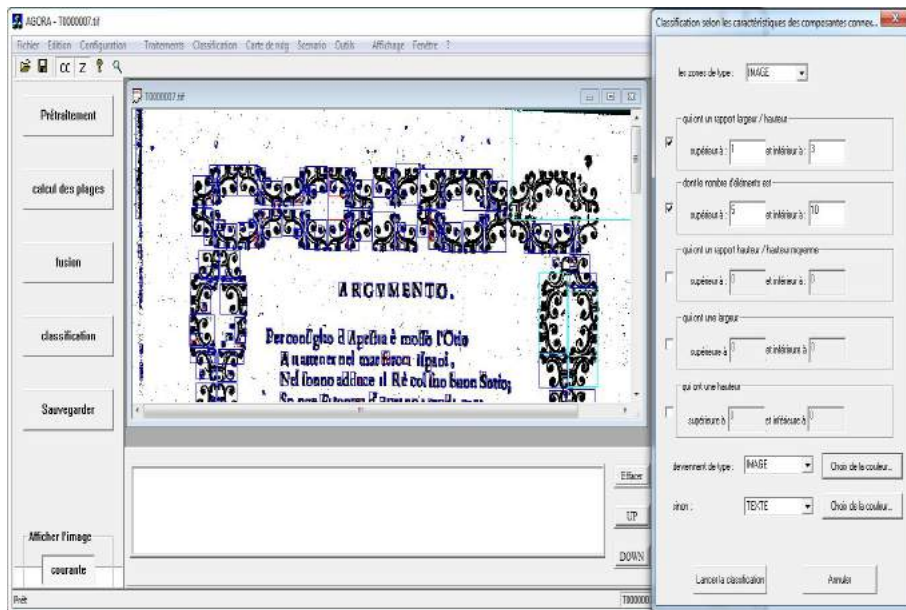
AGORA - T0000007.tif

Fichier Edition Configuration Traitements Classification Carte de ndg Scenario Outils Affichage Fenêtre ?

CC Z

Prétraitement

calcul des plages

fusion

classification

Sauvegarder

Afficher l'image

courante

T0000007.tif

ARGVMENTO.

Per configlio di Aprilia è mosso l'Orco

A nuocer nel suo marin feroce il prato,

Nel sonno addice il Re col suo buon Sotto;

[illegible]

Effacer

UP

DOWN

Prêt

Classification selon les caractéristiques des composantes connex...

les zones de type : IMAGE

qui ont un support largeur / hauteur

supérieur à : 1 et inférieur à : 3

dont le nombre d'éléments est

supérieur à : 5 et inférieur à : 10

qui ont un support hauteur / hauteur moyenne

supérieur à : 0 et inférieur à : 0

qui ont une largeur

supérieure à 0 et inférieure à 0

qui ont une hauteur

supérieure à 0 et inférieure à 0

deviennent de type : IMAGE Choix de la couleur...

sinon : TEXTE Choix de la couleur...

Lancer la classification

Annuler